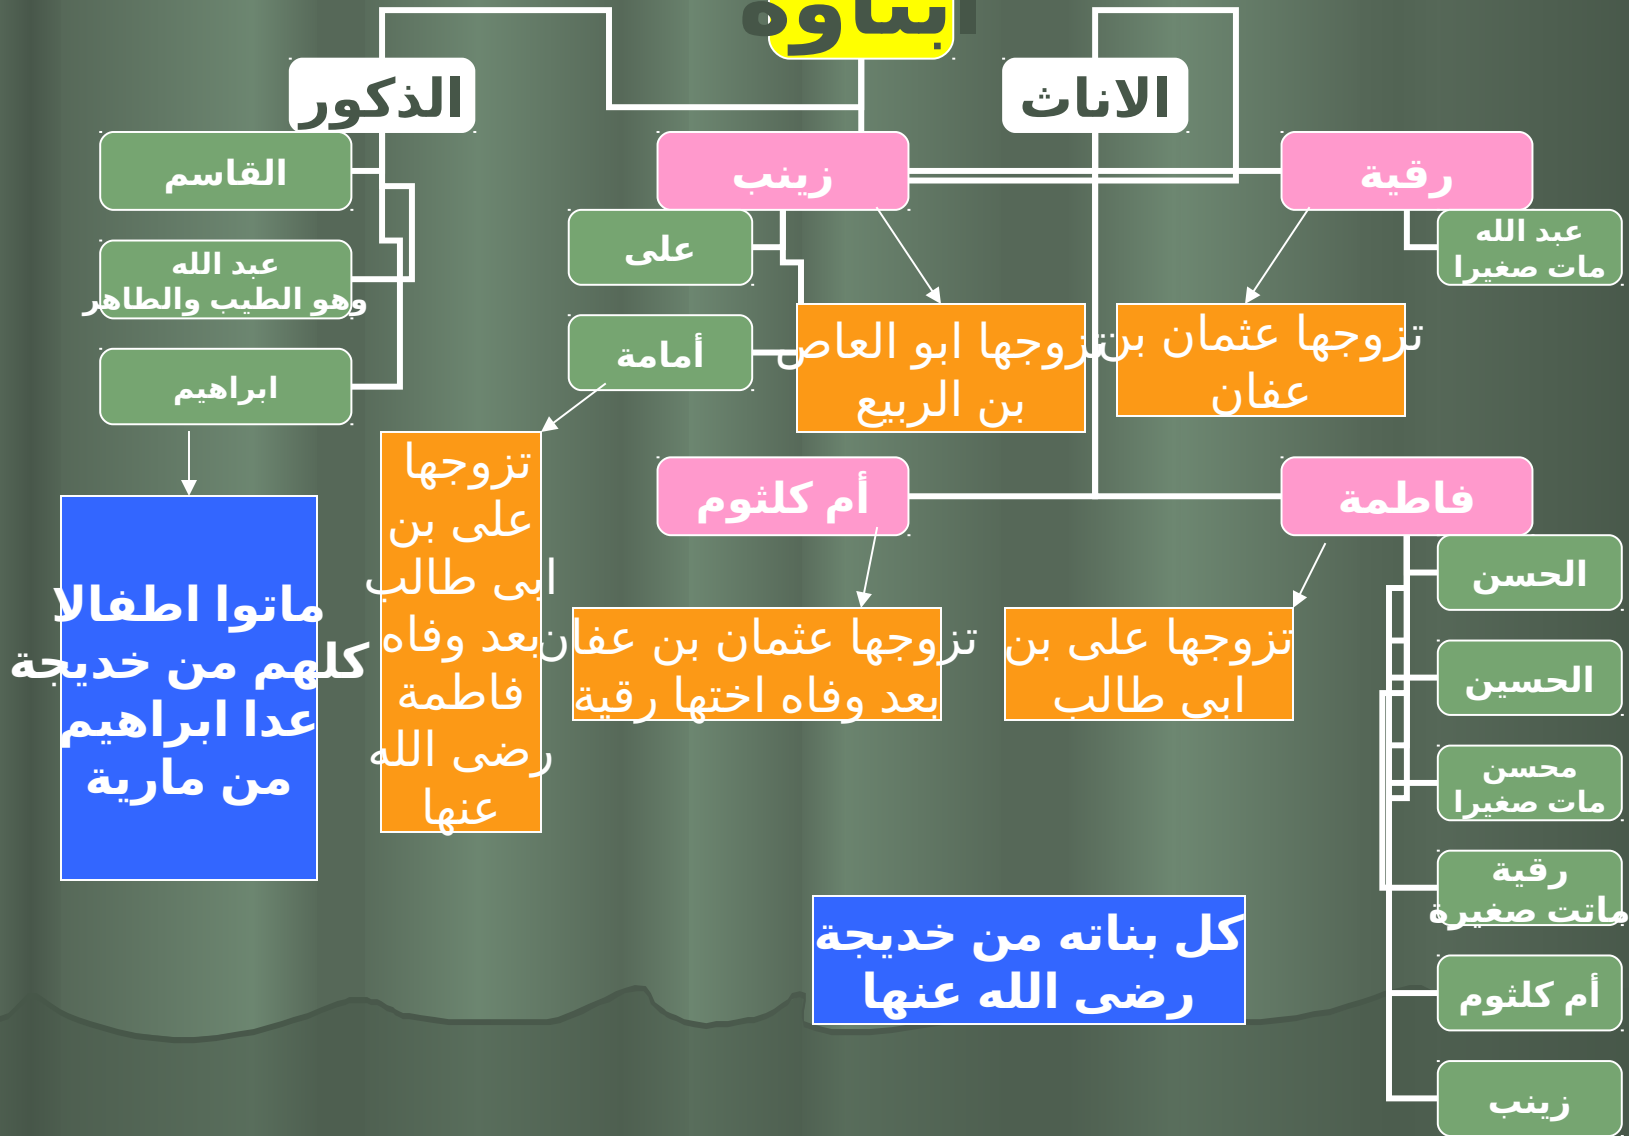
ابناؤه

الذكور

الاناث

القاسم

عبد الله وهو الطيب والطاهر

ابراهيم

ماتوا اطفالا كلهم من خديجة عدا ابراهيم من مارية

زينب

رقية

على

أمامة

تزوجها ابو العاص بن الربيع

تزوجها عثمان بن عفان

عبد الله مات صغيرا

تزوجها على بن ابى طالب بعد وفاه فاطمة رضى الله عنها

أم كلثوم

فاطمة

تزوجها عثمان بن عفان بعد وفاه اختها رقية

تزوجها على بن ابى طالب

الحسن

الحسين

محسن مات صغيرا

رقية ماتت صغيرة

أم كلثوم

زينب

كل بناته من خديجة رضى الله عنها